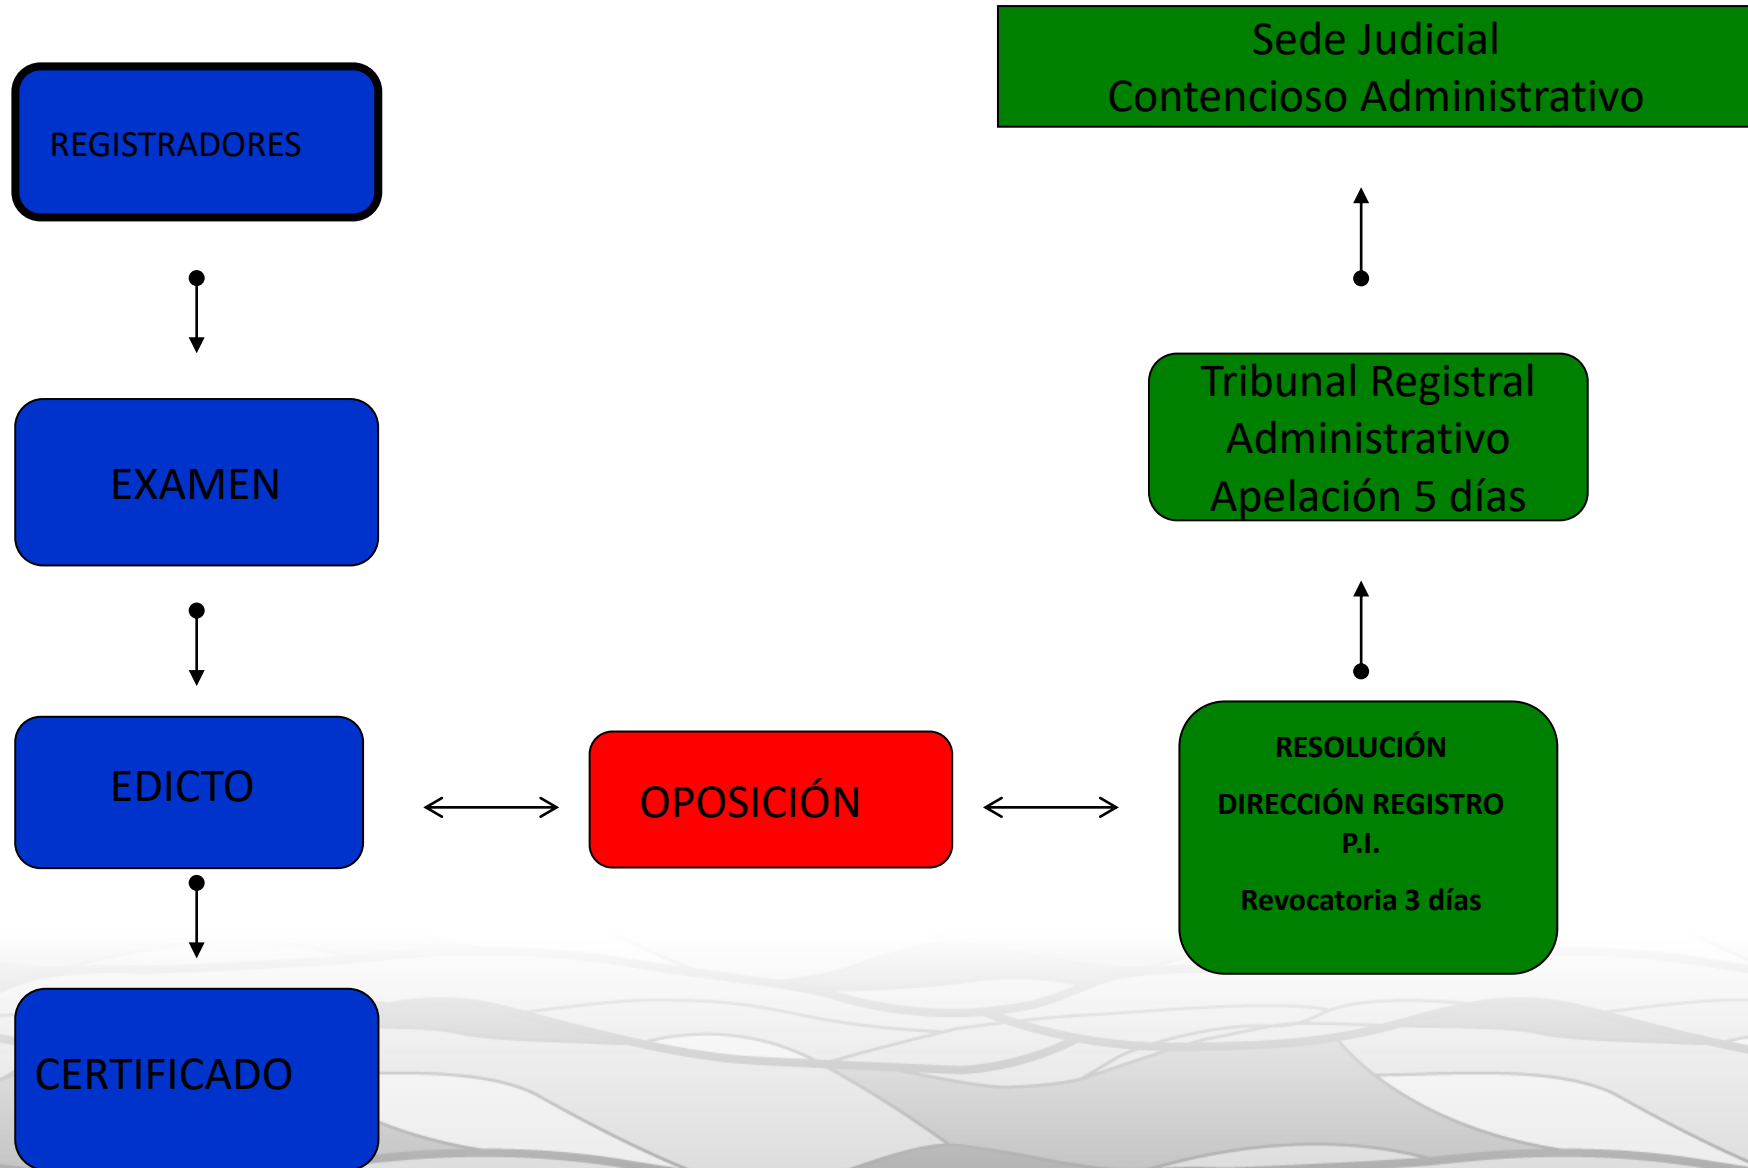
REGISTRADORES

EXAMEN

EDICTO

CERTIFICADO

OPOSICIÓN

RESOLUCIÓN

DIRECCIÓN REGISTRO P.I.

Revocatoria 3 días

Tribunal Registral Administrativo Apelación 5 días

Sede Judicial Contencioso Administrativo